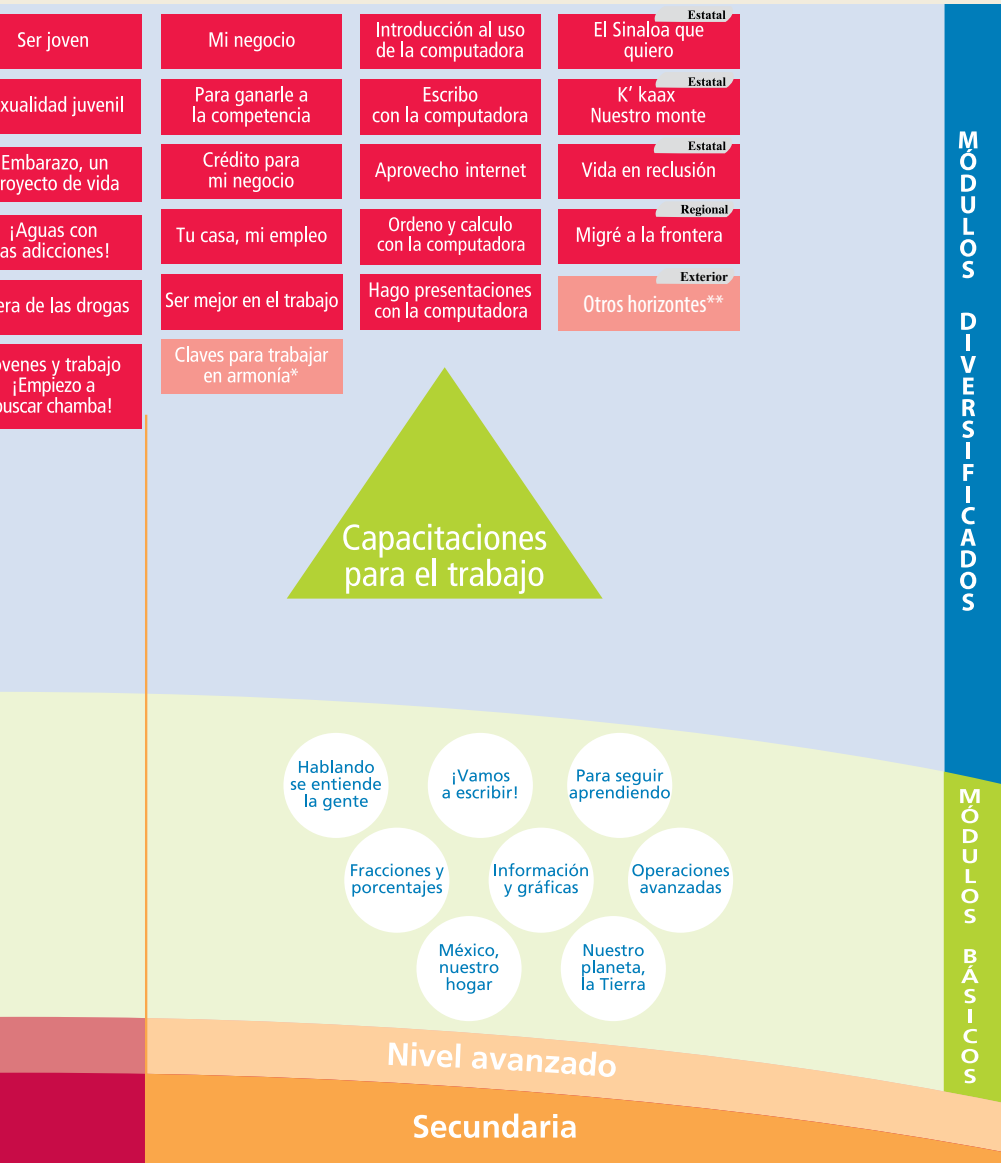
Ser joven

xualidad juvenil

Embarazo, un royecto de vida

¡Aguas con as adicciones!

era de las drogas

ovenes y trabajo ¡Empiezo a buscar chamba!

Mi negocio

Para ganarle a la competencia

Crédito para mi negocio

Tu casa, mi empleo

Ser mejor en el trabajo

Claves para trabajar en armonía*

Introducción al uso de la computadora

Escribo con la computadora

Aprovecho internet

Ordeno y calculo con la computadora

Hago presentaciones con la computadora

Estatal
El Sinaloa que quiero

Estatal
K' kaax Nuestro monte

Estatal
Vida en reclusión

Regional
Migré a la frontera

Exterior
Otros horizontes**

Capacitaciones para el trabajo

MÓDULOS DIVERSIFICADOS

Hablando se entiende la gente

¡Vamos a escribir!

Para seguir aprendiendo

Fracciones y porcentajes

Información y gráficas

Operaciones avanzadas

México, nuestro hogar

Nuestro planeta, la Tierra

MÓDULOS BÁSICOS

Nivel avanzado

Secundaria